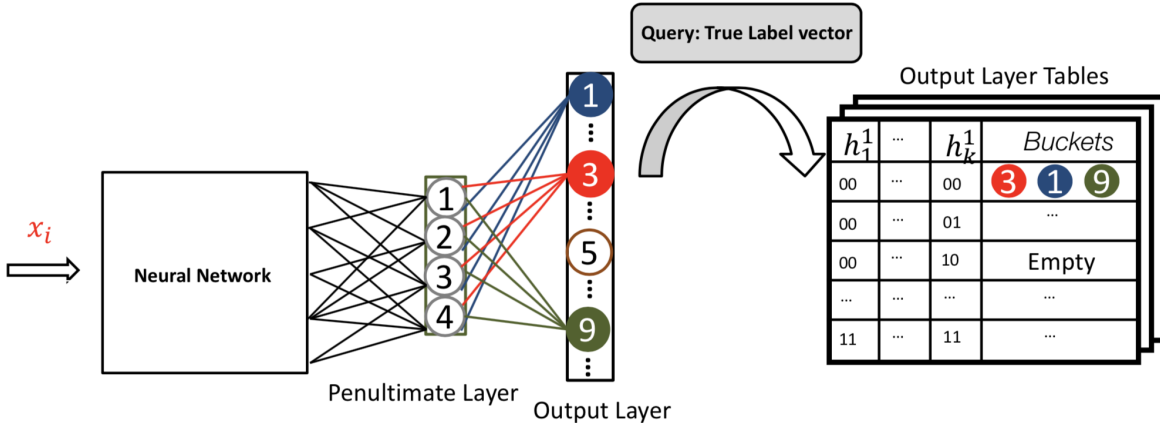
$x_i$

Neural Network

1
2
3
4

Penultimate Layer

1
⋮
3
⋮
5
⋮
9
⋮

Output Layer

Query: True Label vector

Output Layer Tables

| $h_1^1$ | ... | $h_k^1$ | *Buckets* |
|---|---|---|---|
| 00 | ... | 00 | 3 1 9 |
| 00 | ... | 01 | ... |
| 00 | ... | 10 | Empty |
| ... | ... | ... | ... |
| 11 | ... | 11 | ... |